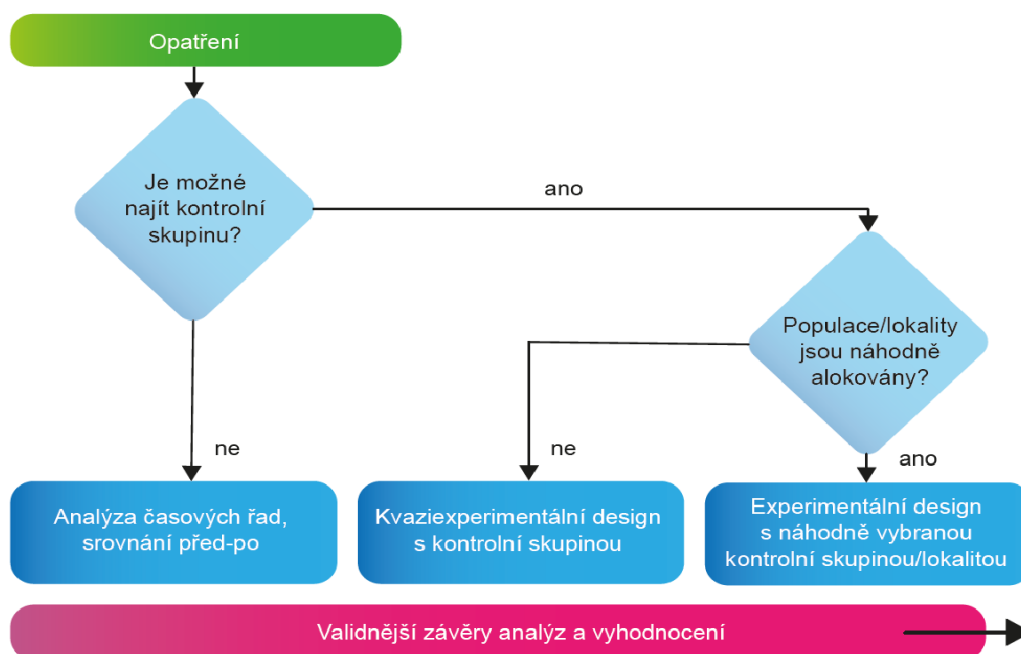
Opatření

Je možné najít kontrolní skupinu?

ano

Populace/lokality jsou náhodně alokovány?

ne

ne

ano

Analýza časových řad, srovnání před-po

Kvaziexperimentální design s kontrolní skupinou

Experimentální design s náhodně vybranou kontrolní skupinou/lokalitou

Validnější závěry analýz a vyhodnocení